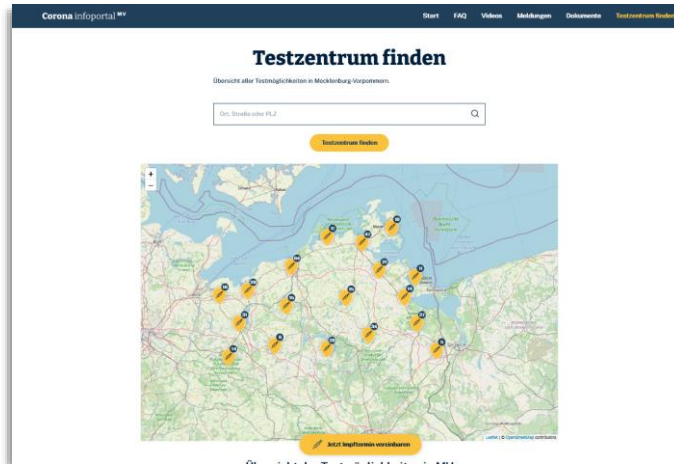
Corona infoportal MV

Start FAQ Videos Meldungen Dokumente Testzentrum finden

Testzentrum finden

Übersicht aller Testmöglichkeiten in Mecklenburg-Vorpommern.

Ort, Straße oder PLZ

Testzentrum finden

+
−

Leaflet | © OpenStreetMap contributors

Jetzt Impftermin vereinbaren

Übersicht der Testmöglichkeiten in MV